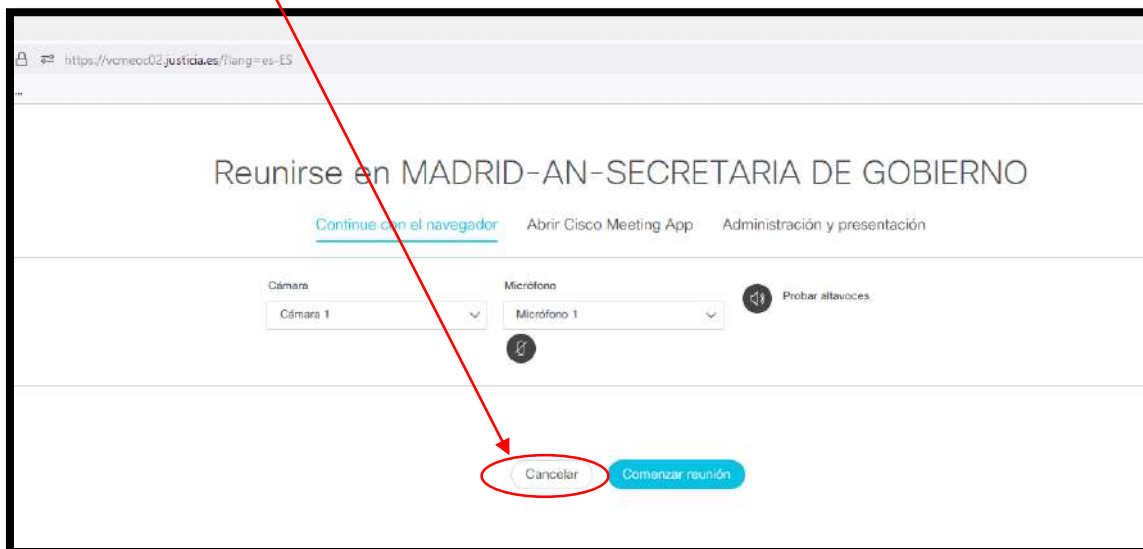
https://vcmeoc02.justicia.es/?lang=es-ES

...

Reunirse en MADRID-AN-SECRETARIA DE GOBIERNO

Continue con el navegador Abrir Cisco Meeting App Administración y presentación

Cámara
Cámara 1

Micrófono
Micrófono 1

Probar altavoces

Cancelar Comenzar reunión